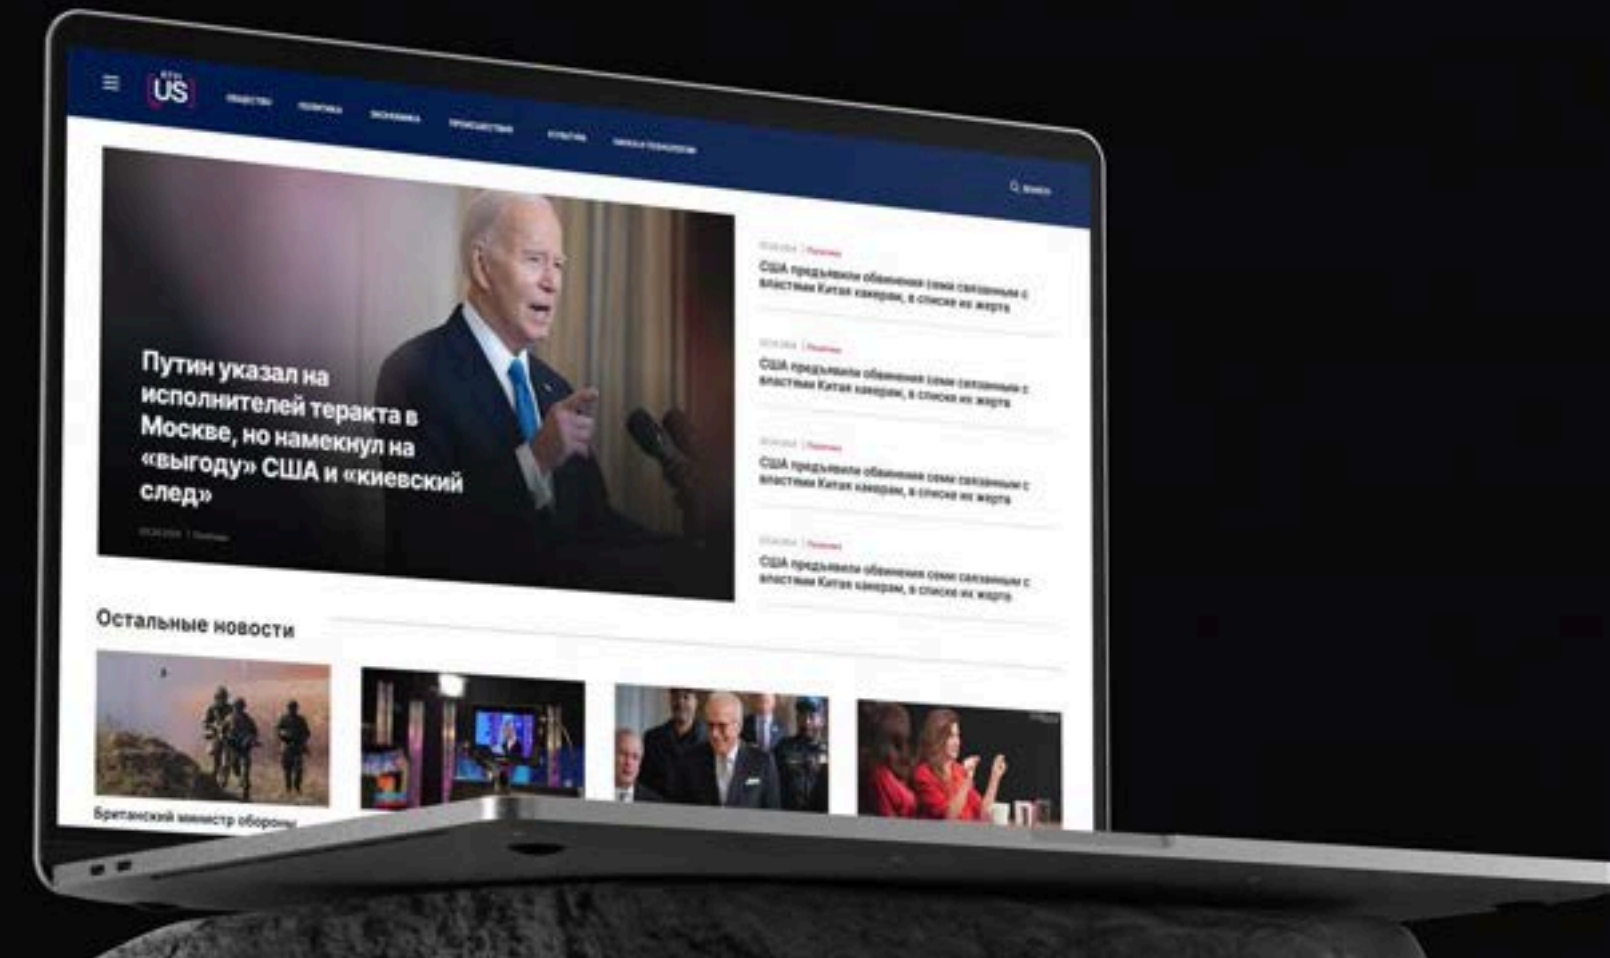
US

ОБЩЕСТВО

ПОЛИТИКА

ЭКОНОМИКА

ПРОИСШЕСТВИЯ

КУЛЬТУРА

НАУКА И ТЕХНОЛОГИИ

Search

Путин указал на исполнителей теракта в Москве, но намекнул на «выгоду» США и «киевский след»

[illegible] | Политика

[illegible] | Политика

США предъявили обвинения семи связанным с властями Китая хакерам, в списке их жертв

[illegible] | Политика

США предъявили обвинения семи связанным с властями Китая хакерам, в списке их жертв

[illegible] | Политика

США предъявили обвинения семи связанным с властями Китая хакерам, в списке их жертв

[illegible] | Политика

США предъявили обвинения семи связанным с властями Китая хакерам, в списке их жертв

Остальные новости

Британский министр обороны